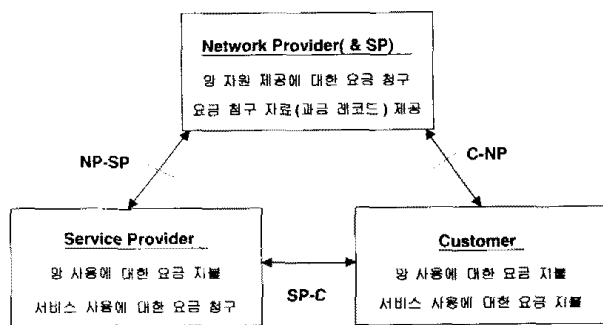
Network Provider( & SP)

망 자원 제공에 대한 요금 청구

요금 청구 자료(과금 레코드) 제공

NP-SP

C-NP

Service Provider

망 사용에 대한 요금 지불

서비스 사용에 대한 요금 청구

SP-C

Customer

망 사용에 대한 요금 지불

서비스 사용에 대한 요금 지불